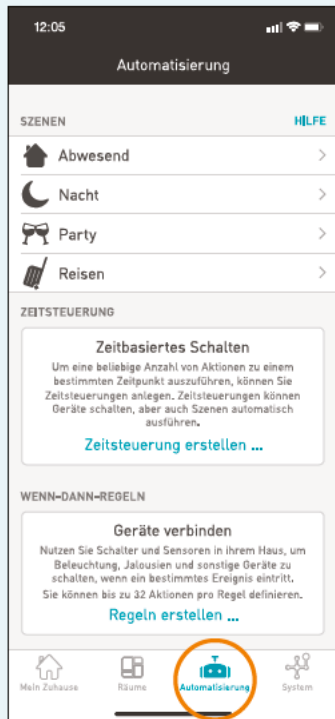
12:05

Automatisierung

SZENEN

HILFE

Abwesend

Nacht

Party

Reisen

ZEITSTEUERUNG

Zeitbasiertes Schalten

Um eine beliebige Anzahl von Aktionen zu einem bestimmten Zeitpunkt auszuführen, können Sie Zeitsteuerungen anlegen. Zeitsteuerungen können Geräte schalten, aber auch Szenen automatisch ausführen.

Zeitsteuerung erstellen ...

WENN-DANN-REGELN

Geräte verbinden

Nutzen Sie Schalter und Sensoren in ihrem Haus, um Beleuchtung, Jalousien und sonstige Geräte zu schalten, wenn ein bestimmtes Ereignis eintritt. Sie können bis zu 32 Aktionen pro Regel definieren.

Regeln erstellen ...

Mein Zuhause

Räume

Automatisierung

System